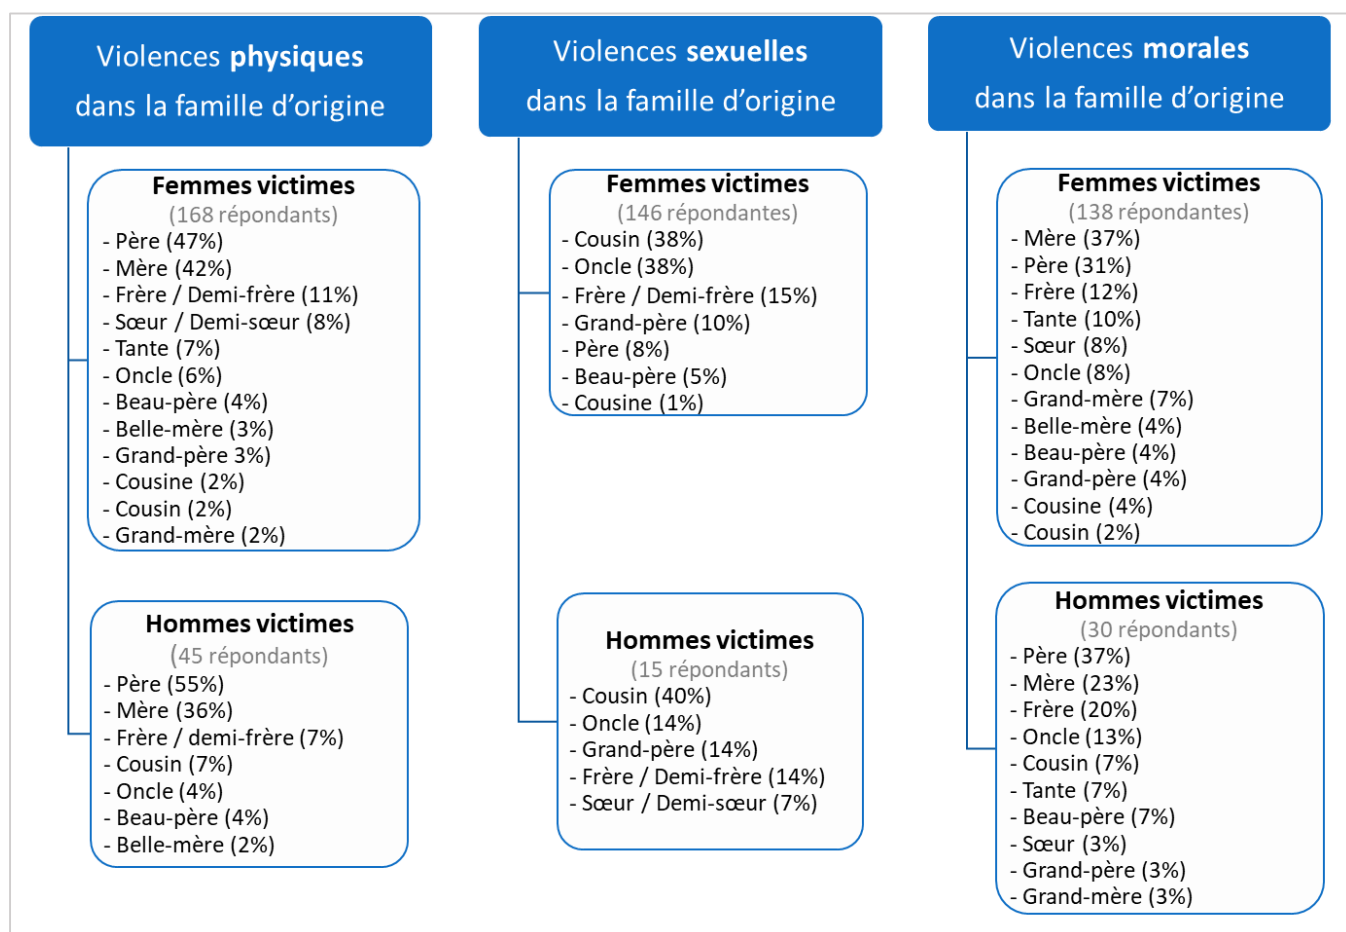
Violences **physiques** dans la famille d'origine

**Femmes victimes**
(168 répondants)
- Père (47%)
- Mère (42%)
- Frère / Demi-frère (11%)
- Sœur / Demi-sœur (8%)
- Tante (7%)
- Oncle (6%)
- Beau-père (4%)
- Belle-mère (3%)
- Grand-père 3%)
- Cousine (2%)
- Cousin (2%)
- Grand-mère (2%)

**Hommes victimes**
(45 répondants)
- Père (55%)
- Mère (36%)
- Frère / demi-frère (7%)
- Cousin (7%)
- Oncle (4%)
- Beau-père (4%)
- Belle-mère (2%)

Violences **sexuelles** dans la famille d'origine

**Femmes victimes**
(146 répondantes)
- Cousin (38%)
- Oncle (38%)
- Frère / Demi-frère (15%)
- Grand-père (10%)
- Père (8%)
- Beau-père (5%)
- Cousine (1%)

**Hommes victimes**
(15 répondants)
- Cousin (40%)
- Oncle (14%)
- Grand-père (14%)
- Frère / Demi-frère (14%)
- Sœur / Demi-sœur (7%)

Violences **morales** dans la famille d'origine

**Femmes victimes**
(138 répondantes)
- Mère (37%)
- Père (31%)
- Frère (12%)
- Tante (10%)
- Sœur (8%)
- Oncle (8%)
- Grand-mère (7%)
- Belle-mère (4%)
- Beau-père (4%)
- Grand-père (4%)
- Cousine (4%)
- Cousin (2%)

**Hommes victimes**
(30 répondants)
- Père (37%)
- Mère (23%)
- Frère (20%)
- Oncle (13%)
- Cousin (7%)
- Tante (7%)
- Beau-père (7%)
- Sœur (3%)
- Grand-père (3%)
- Grand-mère (3%)